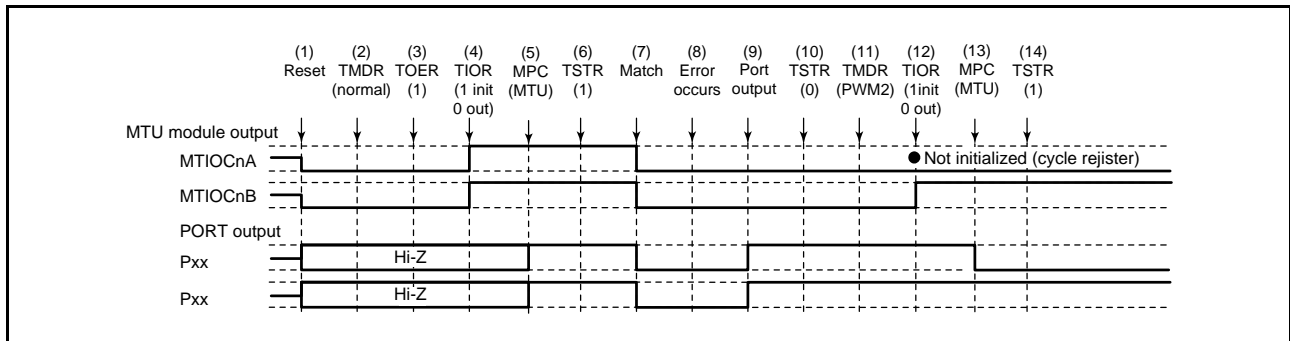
(1) Reset
(2) TMDR (normal)
(3) TOER (1)
(4) TIOR (1 init 0 out)
(5) MPC (MTU)
(6) TSTR (1)
(7) Match
(8) Error occurs
(9) Port output
(10) TSTR (0)
(11) TMDR (PWM2)
(12) TIOR (1init 0 out)
(13) MPC (MTU)
(14) TSTR (1)

MTU module output

MTIOCnA

● Not initialized (cycle rejister)

MTIOCnB

PORT output

Pxx

Hi-Z

Pxx

Hi-Z